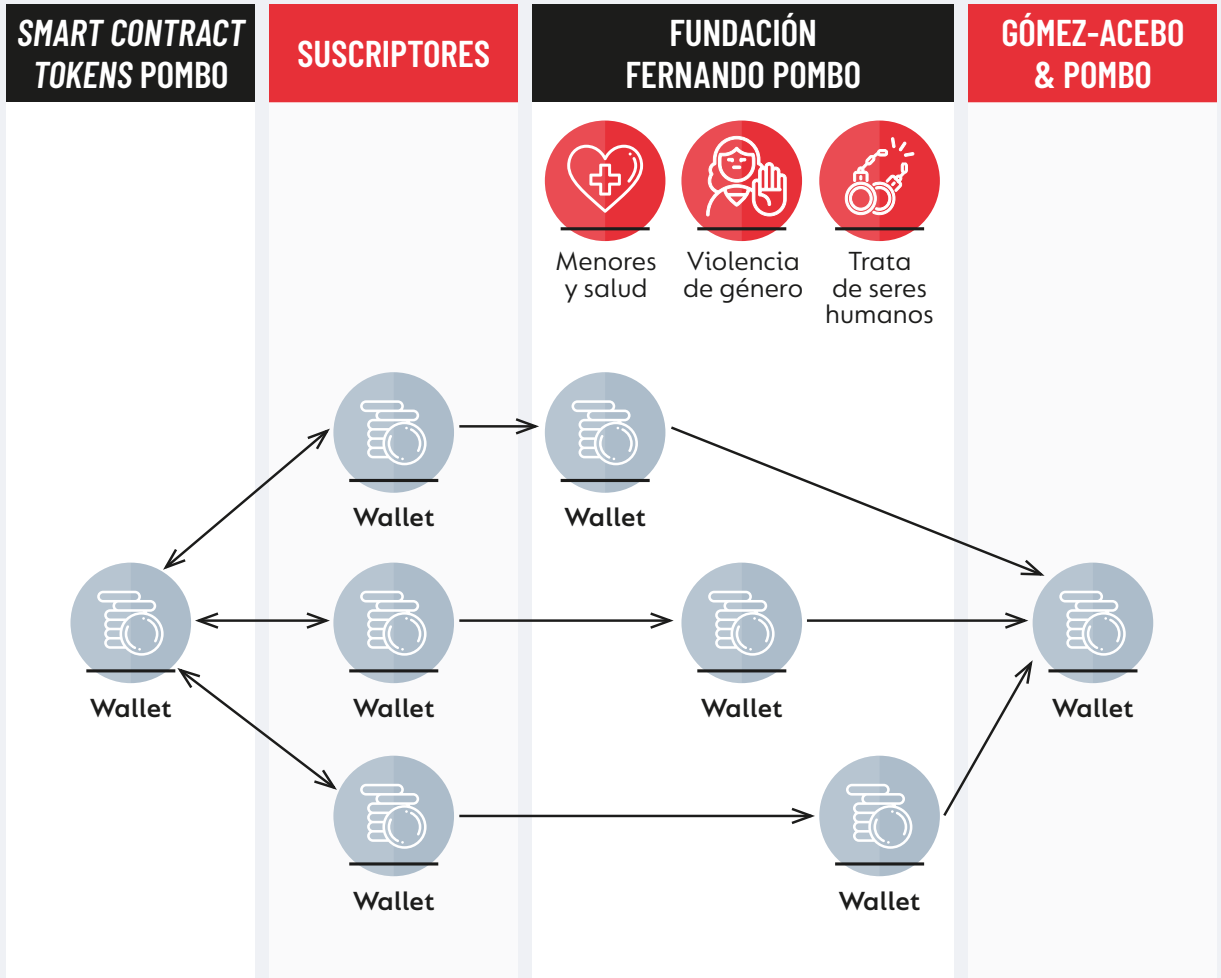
SMART CONTRACT TOKENS POMBO

SUSCRIPTORES

FUNDACIÓN FERNANDO POMBO

GÓMEZ-ACEBO & POMBO

Menores y salud

Violencia de género

Trata de seres humanos

Wallet

Wallet

Wallet

Wallet

Wallet

Wallet

Wallet

Wallet

Wallet